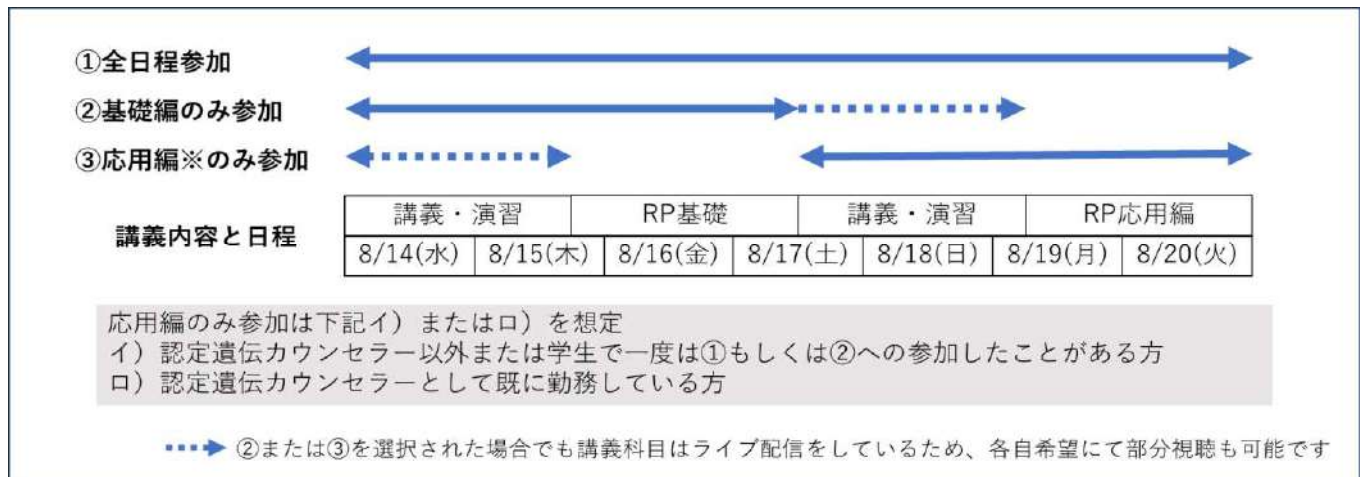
①全日程参加

②基礎編のみ参加

③応用編※のみ参加

講義内容と日程

| 講義・演習 | | RP基礎 | | 講義・演習 | RP応用編 | |
|---|---|---|---|---|---|---|
| 8/14(水) | 8/15(木) | 8/16(金) | 8/17(土) | 8/18(日) | 8/19(月) | 8/20(火) |

応用編のみ参加は下記イ）またはロ）を想定
イ）認定遺伝カウンセラー以外または学生で一度は①もしくは②への参加したことがある方
ロ）認定遺伝カウンセラーとして既に勤務している方

②または③を選択された場合でも講義科目はライブ配信をしているため、各自希望にて部分視聴も可能です